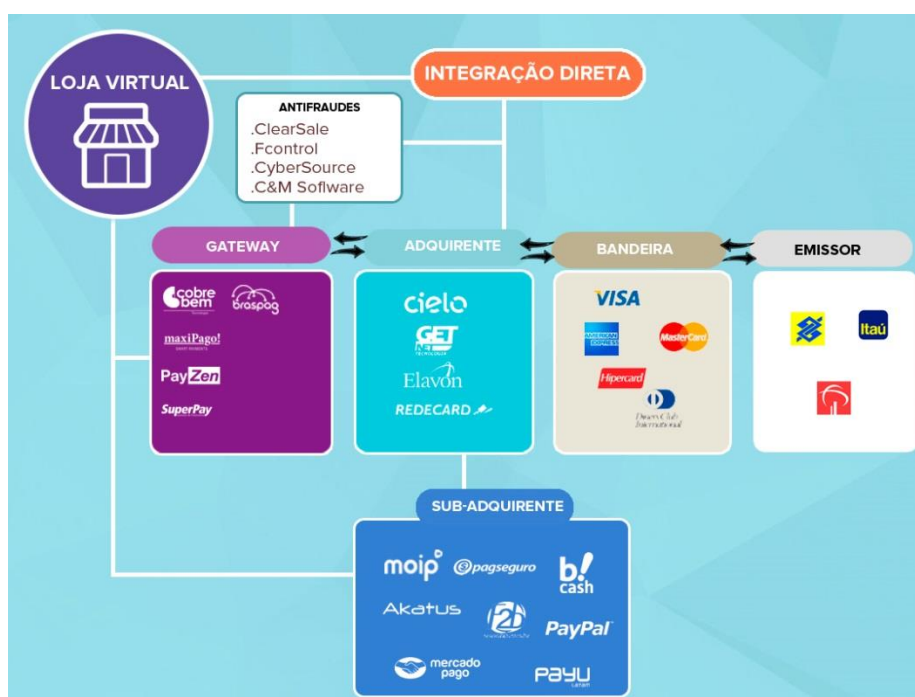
LOJA VIRTUAL

INTEGRAÇÃO DIRETA

ANTIFRAUDES
.ClearSale
.Fcontrol
.CyberSource
.C&M Sofware

GATEWAY

ADQUIRENTE

BANDEIRA

EMISSOR

cobre bem
braspag
maxiPago!
PayZen
SuperPay

cielo
GET
Elavon
REDECARD

VISA
AMERICAN EXPRESS
MasterCard
Hipercard
Diners Club International

Itaú

SUB-ADQUIRENTE

moip
pagseguro
b! cash
Akatus
PayPal
mercado pago
PayU